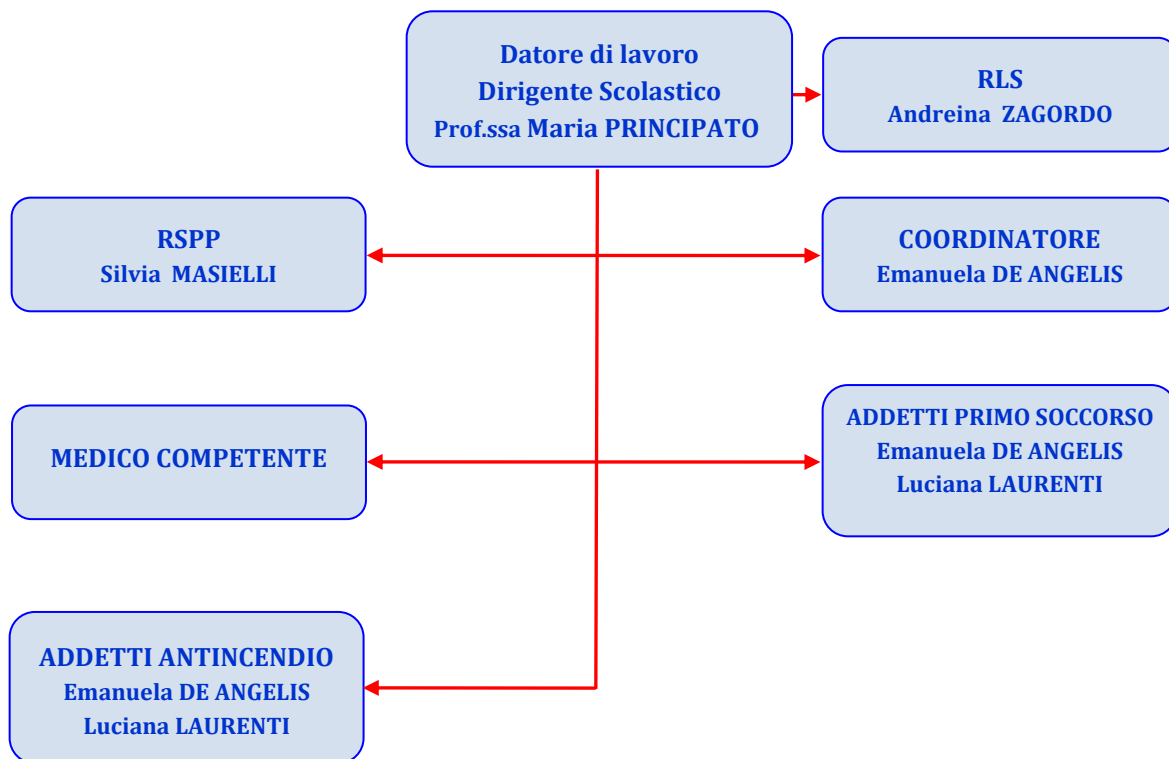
Datore di lavoro
Dirigente Scolastico
Prof.ssa Maria PRINCIPATO

RLS
Andreina ZAGORDO

RSPP
Silvia MASIELLI

COORDINATORE
Emanuela DE ANGELIS

MEDICO COMPETENTE

ADDETTI PRIMO SOCCORSO
Emanuela DE ANGELIS
Luciana LAURENTI

ADDETTI ANTINCENDIO
Emanuela DE ANGELIS
Luciana LAURENTI